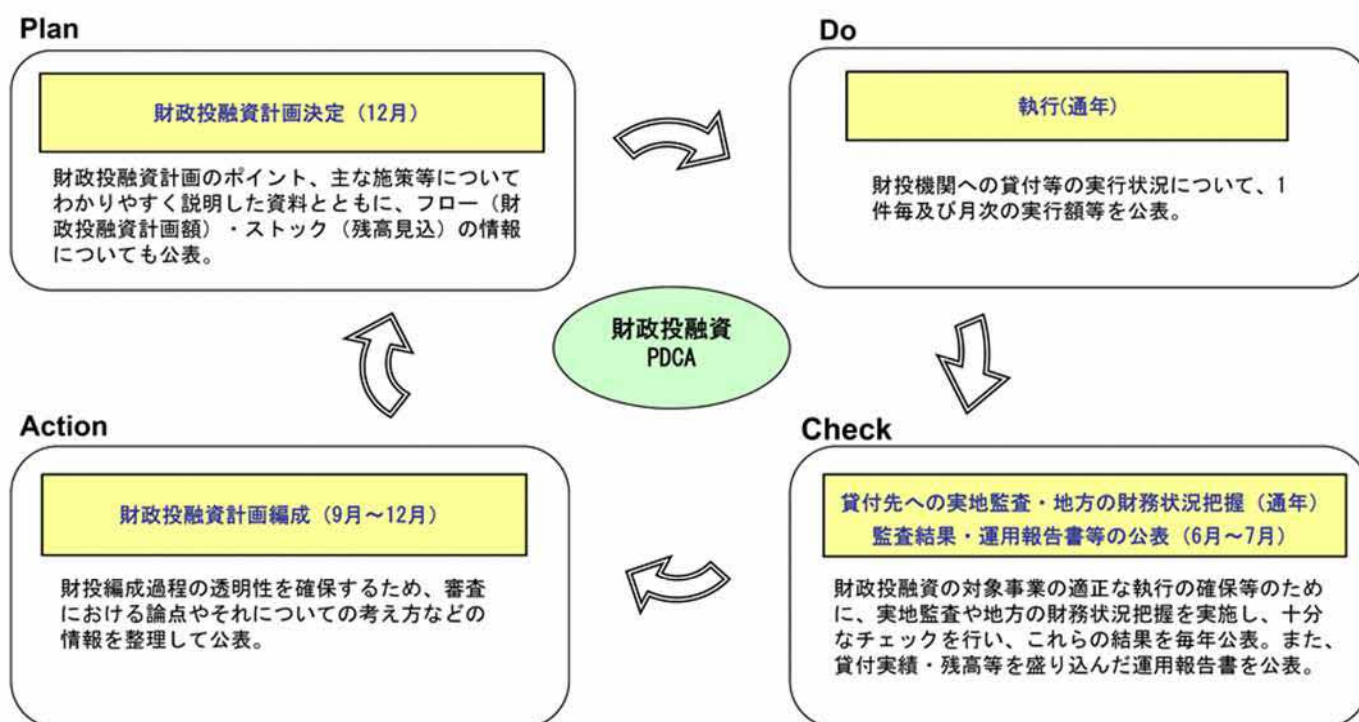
Plan

財政投融資計画決定（12月）

財政投融資計画のポイント、主な施策等についてわかりやすく説明した資料とともに、フロー（財政投融資計画額）・ストック（残高見込）の情報についても公表。

Do

執行(通年)

財投機関への貸付等の実行状況について、1件毎及び月次の実行額等を公表。

財政投融資
PDCA

Action

財政投融資計画編成（9月～12月）

財投編成過程の透明性を確保するため、審査における論点やそれについての考え方などの情報を整理して公表。

Check

貸付先への実地監査・地方の財務状況把握（通年）
監査結果・運用報告書等の公表（6月～7月）

財政投融資の対象事業の適正な執行の確保等のために、実地監査や地方の財務状況把握を実施し、十分なチェックを行い、これらの結果を毎年公表。また、貸付実績・残高等を盛り込んだ運用報告書を公表。